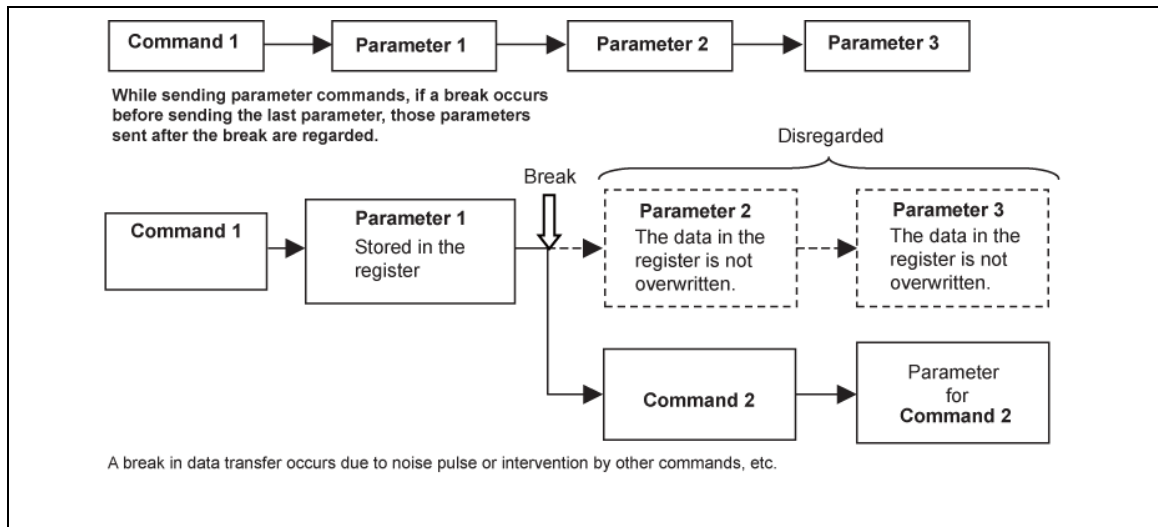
Command 1

Parameter 1

Parameter 2

Parameter 3

While sending parameter commands, if a break occurs before sending the last parameter, those parameters sent after the break are regarded.

Disregarded

Break

Command 1

Parameter 1
Stored in the register

Parameter 2
The data in the register is not overwritten.

Parameter 3
The data in the register is not overwritten.

Command 2

Parameter for Command 2

A break in data transfer occurs due to noise pulse or intervention by other commands, etc.